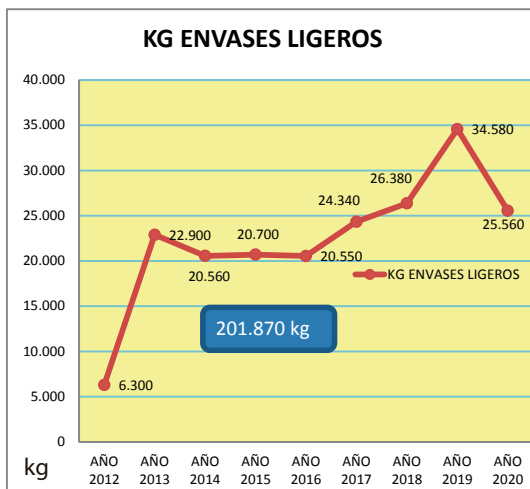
KG ENVASES LIGEROS

40.000
35.000
30.000
25.000
20.000
15.000
10.000
5.000
0

kg

6.300
22.900
20.560
20.700
20.550
24.340
26.380
34.580
25.560

KG ENVASES LIGEROS

201.870 kg

AÑO 2012
AÑO 2013
AÑO 2014
AÑO 2015
AÑO 2016
AÑO 2017
AÑO 2018
AÑO 2019
AÑO 2020